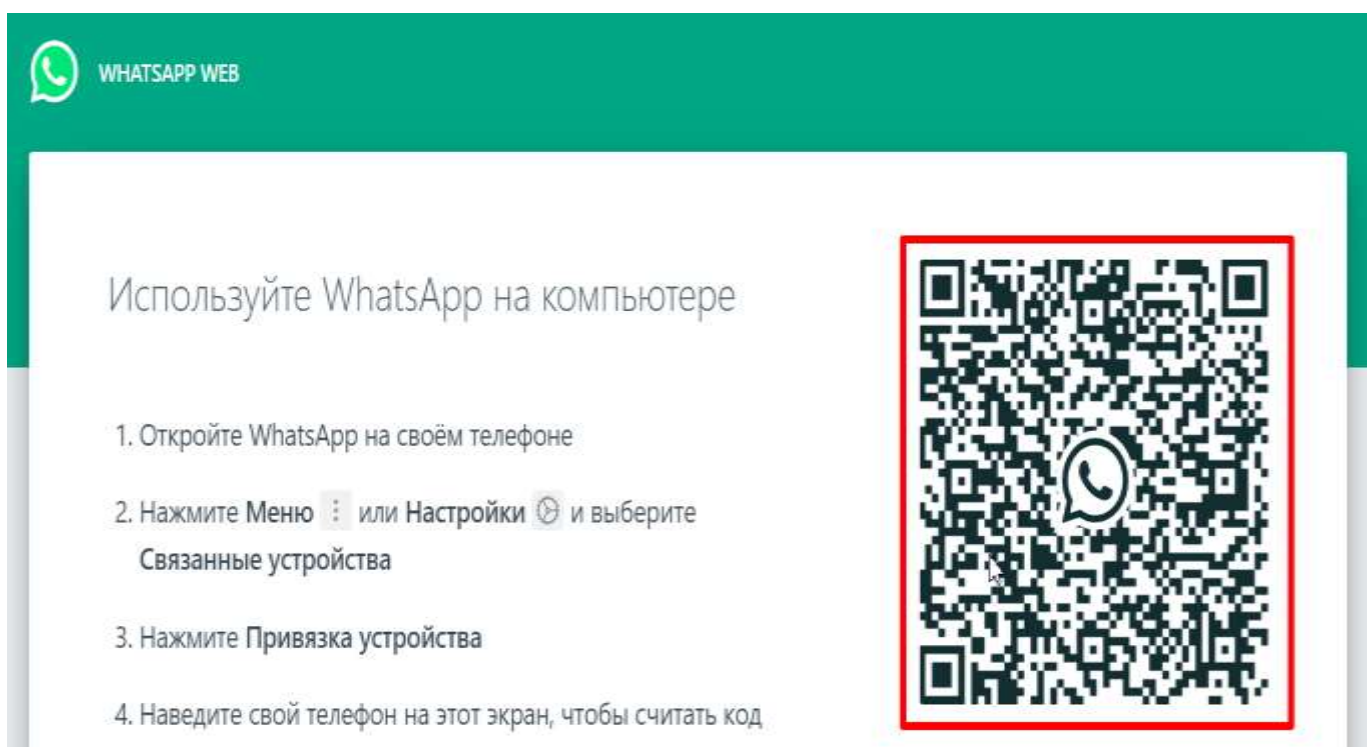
WHATSAPP WEB

Используйте WhatsApp на компьютере

1. Откройте WhatsApp на своём телефоне

2. Нажмите Меню ⋮ или Настройки и выберите Связанные устройства

3. Нажмите Привязка устройства

4. Наведите свой телефон на этот экран, чтобы считать код